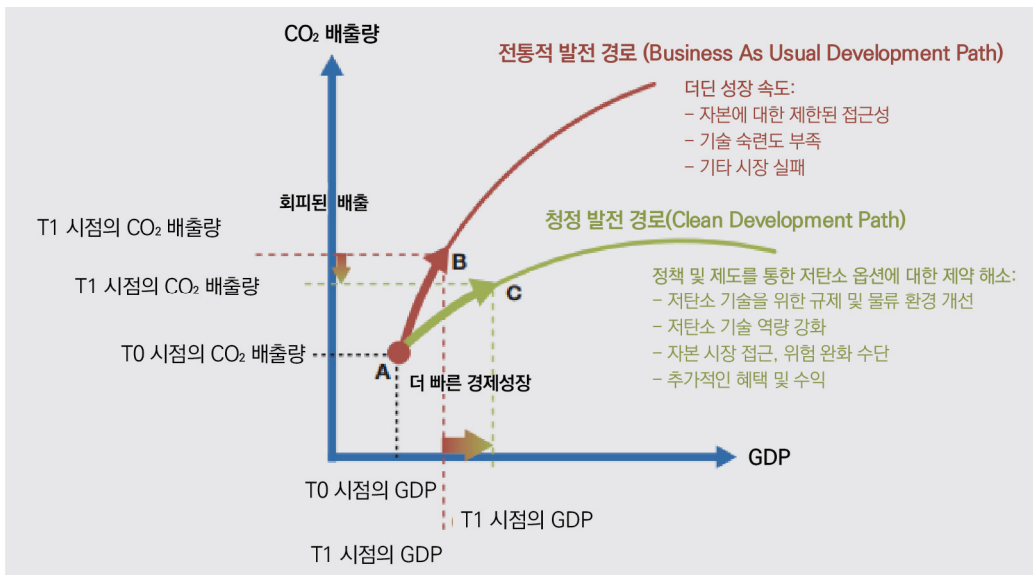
CO₂ 배출량

전통적 발전 경로 (Business As Usual Development Path)

더딘 성장 속도:
– 자본에 대한 제한된 접근성
– 기술 숙련도 부족
– 기타 시장 실패

회피된 배출

T1 시점의 CO₂ 배출량

청정 발전 경로(Clean Development Path)

T1 시점의 CO₂ 배출량

B

C

정책 및 제도를 통한 저탄소 옵션에 대한 제약 해소:
– 저탄소 기술을 위한 규제 및 물류 환경 개선
– 저탄소 기술 역량 강화
– 자본 시장 접근, 위험 완화 수단
– 추가적인 혜택 및 수익

T0 시점의 CO₂ 배출량

A

더 빠른 경제성장

GDP

T0 시점의 GDP

T1 시점의 GDP

T1 시점의 GDP